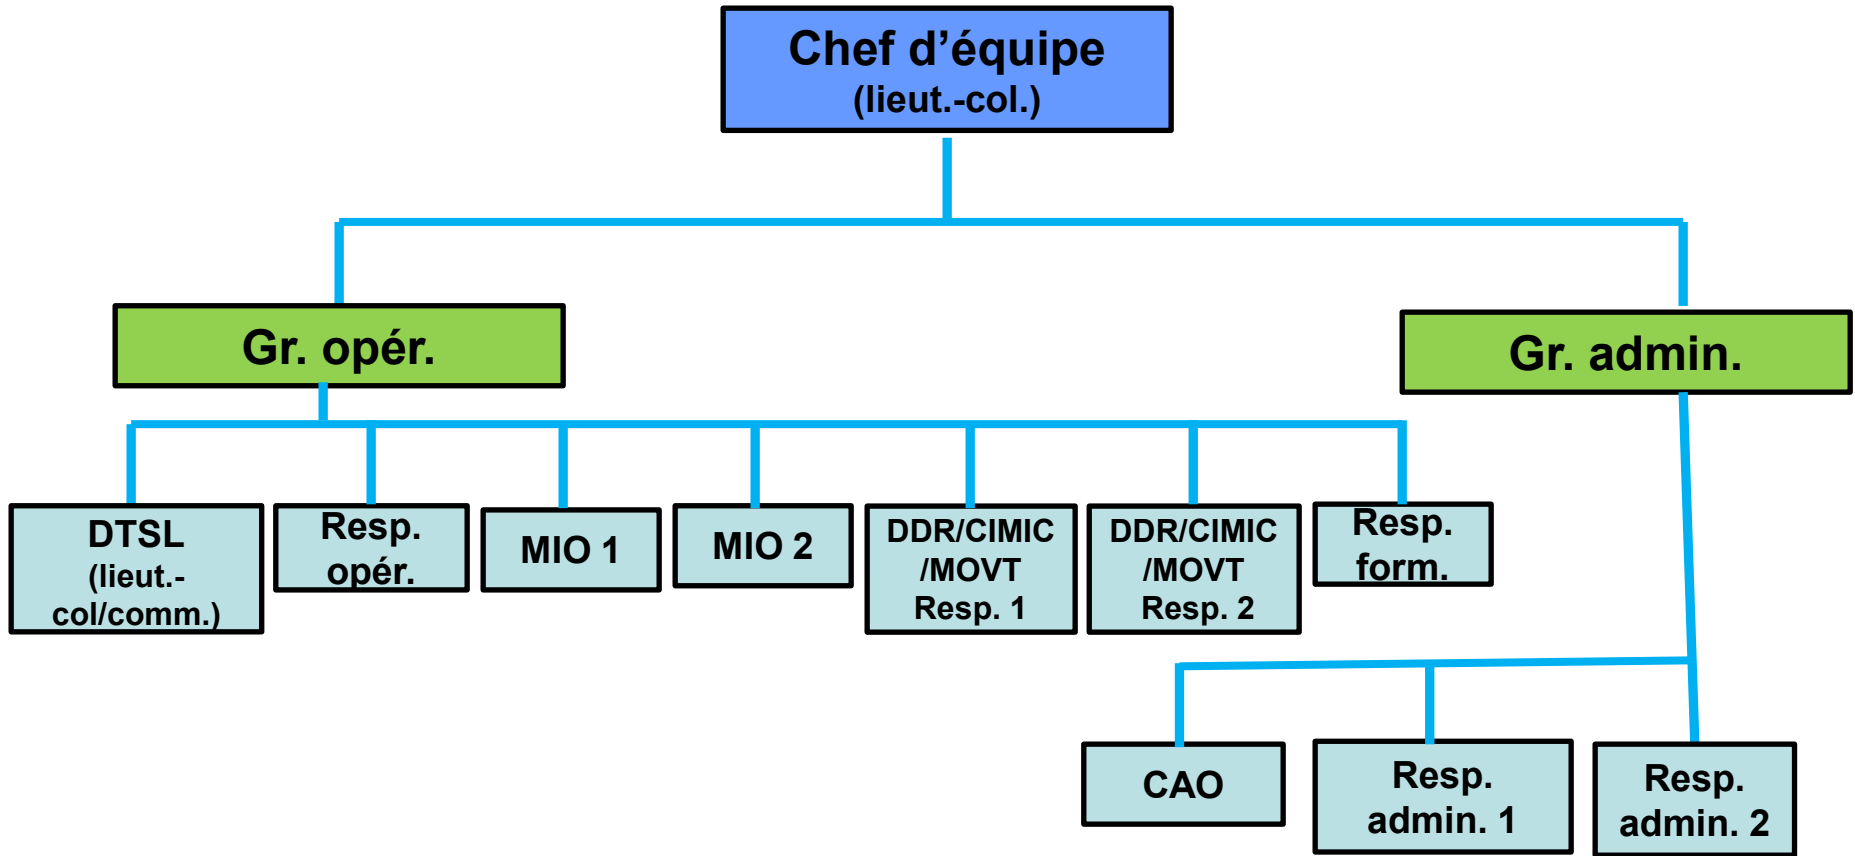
Chef d’équipe
(lieut.-col.)

Gr. opér.

Gr. admin.

DTSL
(lieut.-col/comm.)

Resp.
opér.

MIO 1

MIO 2

DDR/CIMIC
/MOVT
Resp. 1

DDR/CIMIC
/MOVT
Resp. 2

Resp.
form.

CAO

Resp.
admin. 1

Resp.
admin. 2